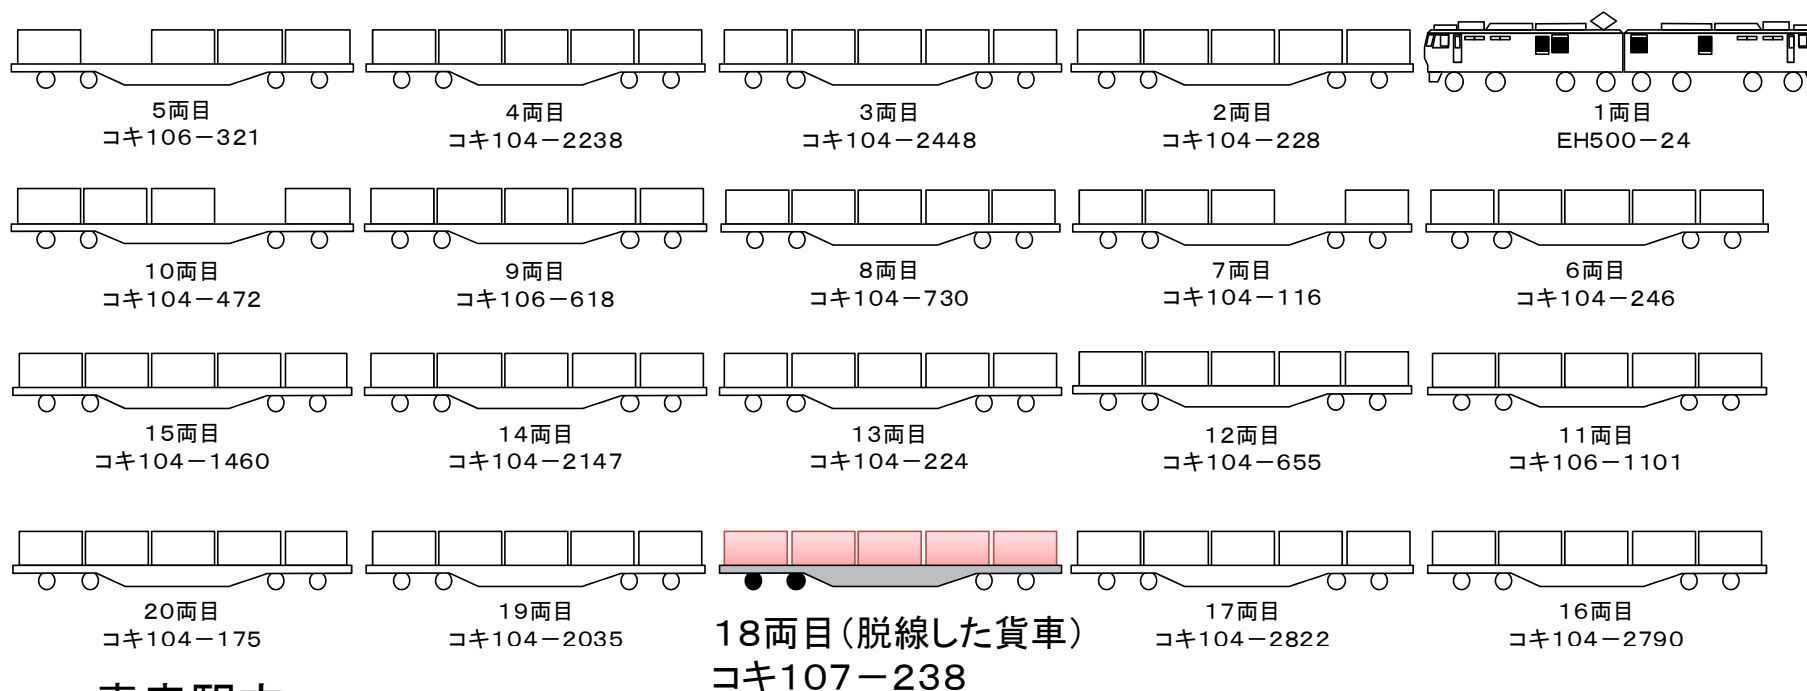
5両目
コキ106－321

4両目
コキ104－2238

3両目
コキ104－2448

2両目
コキ104－228

1両目
EH500－24

10両目
コキ104－472

9両目
コキ106－618

8両目
コキ104－730

7両目
コキ104－116

6両目
コキ104－246

15両目
コキ104－1460

14両目
コキ104－2147

13両目
コキ104－224

12両目
コキ104－655

11両目
コキ106－1101

20両目
コキ104－175

19両目
コキ104－2035

18両目（脱線した貨車）
コキ107－238

17両目
コキ104－2822

16両目
コキ104－2790

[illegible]